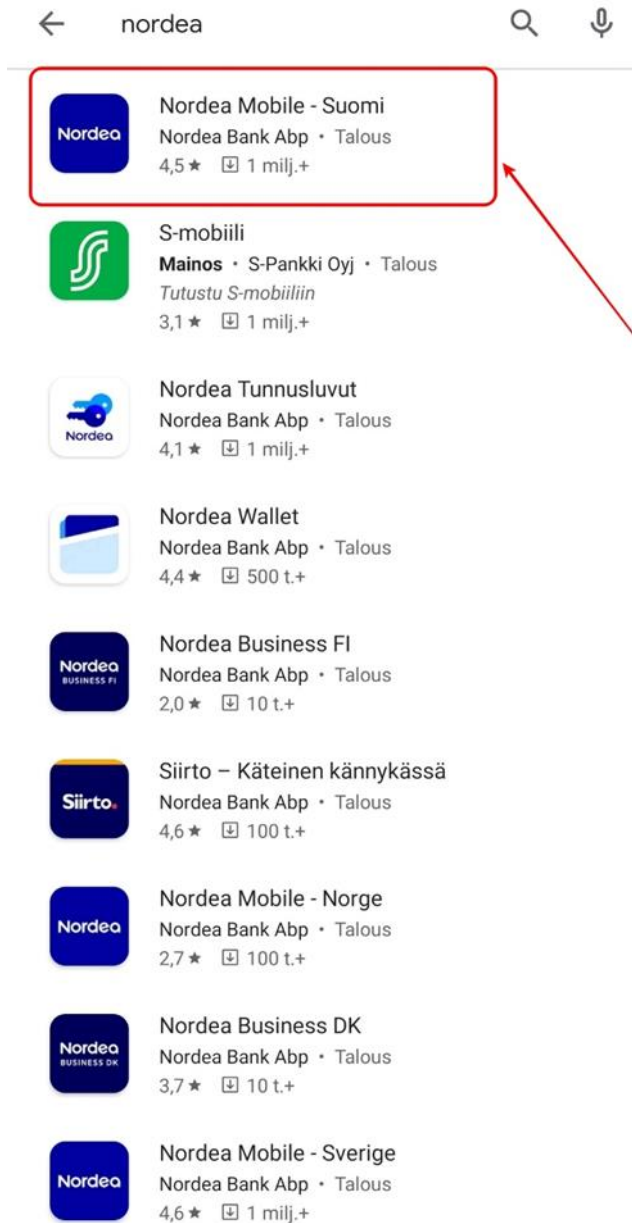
nordea

Nordea
Nordea Mobile - Suomi
Nordea Bank Abp • Talous
4,5 ★ 1 milj.+

S-mobiili
Mainos • S-Pankki Oyj • Talous
Tutustu S-mobiiliin
3,1 ★ 1 milj.+

Nordea
Nordea Tunnusluvut
Nordea Bank Abp • Talous
4,1 ★ 1 milj.+

Nordea Wallet
Nordea Bank Abp • Talous
4,4 ★ 500 t.+

Nordea BUSINESS FI
Nordea Business FI
Nordea Bank Abp • Talous
2,0 ★ 10 t.+

Siirto.
Siirto – Käteinen kännykässä
Nordea Bank Abp • Talous
4,6 ★ 100 t.+

Nordea
Nordea Mobile - Norge
Nordea Bank Abp • Talous
2,7 ★ 100 t.+

Nordea BUSINESS DK
Nordea Business DK
Nordea Bank Abp • Talous
3,7 ★ 10 t.+

Nordea
Nordea Mobile - Sverige
Nordea Bank Abp • Talous
4,6 ★ 1 milj.+